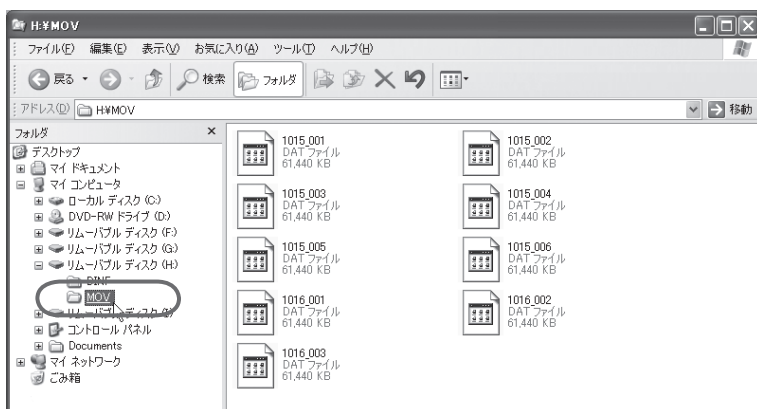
H:¥MOV

ファイル(F) 編集(E) 表示(V) お気に入り(A) ツール(T) ヘルプ(H)

戻る 検索 フォルダ

アドレス(D) H:¥MOV 移動

フォルダ ×

デスクトップ
マイ ドキュメント
マイ コンピュータ
ローカル ディスク (C:)
DVD-RW ドライブ (D:)
リムーバブル ディスク (F:)
リムーバブル ディスク (G:)
リムーバブル ディスク (H:)
DINF
MOV
リムーバブル ディスク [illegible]
コントロール パネル
Documents
マイ ネットワーク
ごみ箱

1015_001
DAT ファイル
61,440 KB

1015_002
DAT ファイル
61,440 KB

1015_003
DAT ファイル
61,440 KB

1015_004
DAT ファイル
61,440 KB

1015_005
DAT ファイル
61,440 KB

1015_006
DAT ファイル
61,440 KB

1016_001
DAT ファイル
61,440 KB

1016_002
DAT ファイル
61,440 KB

1016_003
DAT ファイル
61,440 KB